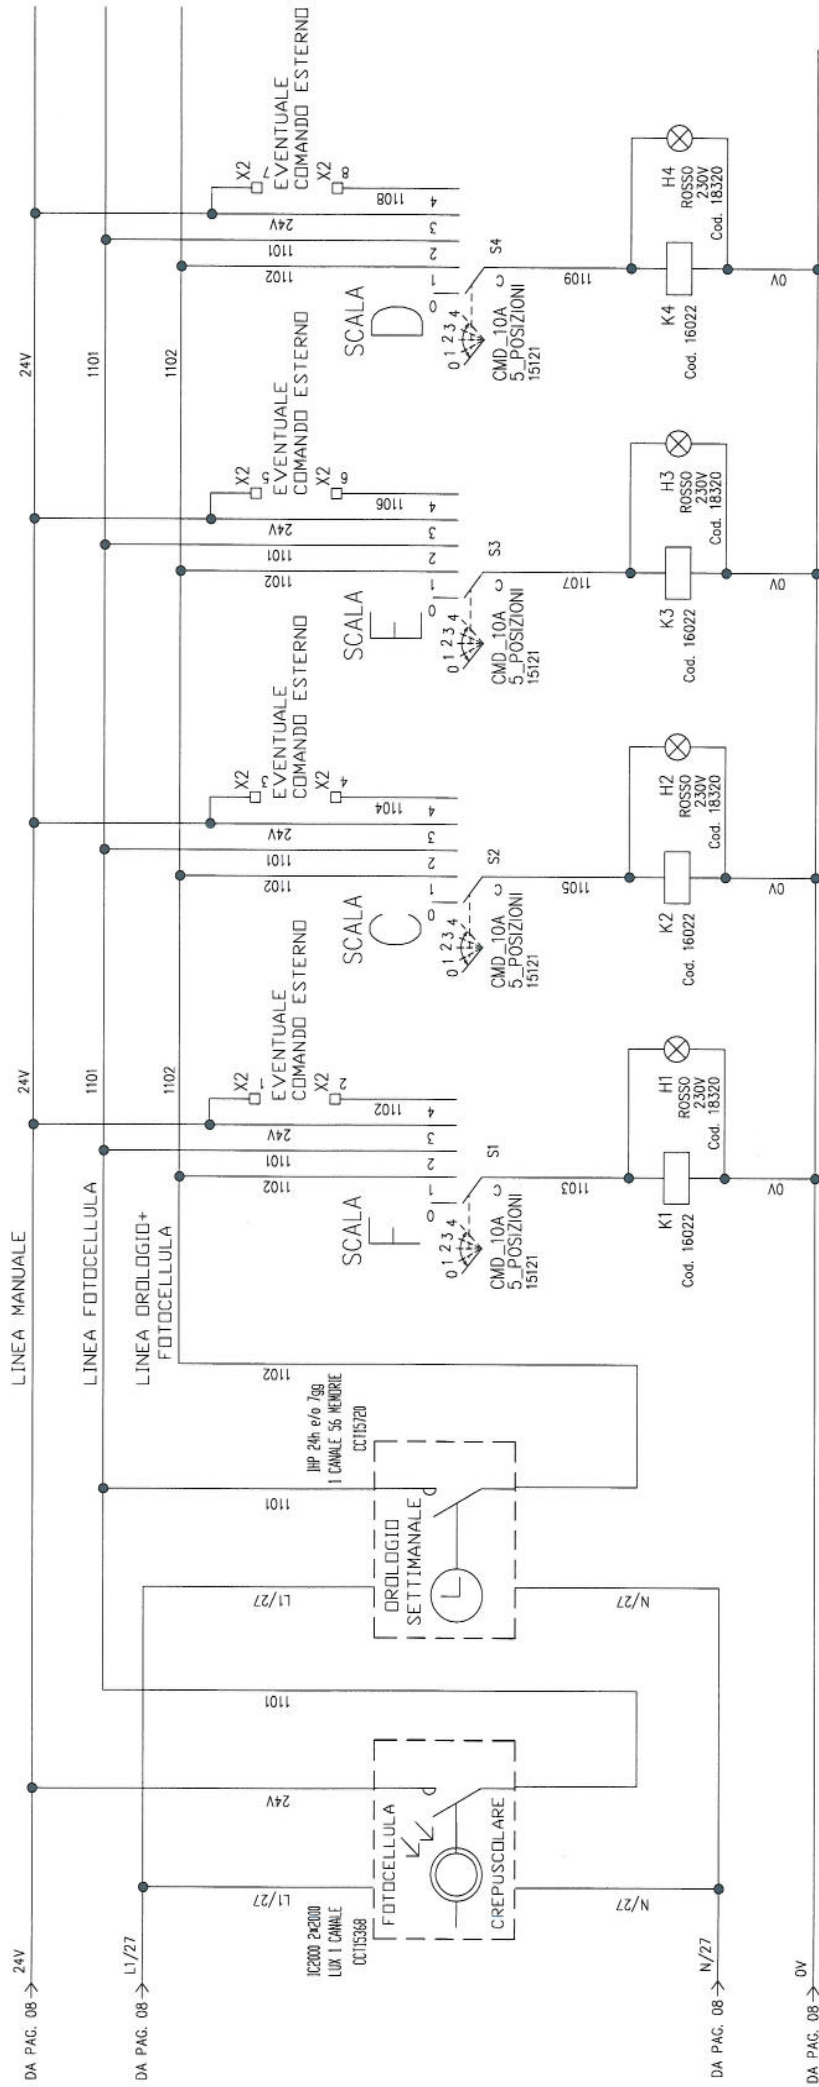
DA PAC. 08 → 24V
DA PAC. 08 → L1/27
DA PAC. 08 → N/27
DA PAC. 08 → 0V

IC2000 2x2000 LUX 1 CANALE CCT15368
FOTOCELLULA
CREPUSCOLARE
24V
L1/27
N/27
1101

IHP 24h e/o 7gg 1 CANALE 56 MEMORIE CCT15720
OROLOGIO SETTIMANALE
L1/27
N/27
1101
1102

LINEA MANUALE
LINEA FOTOCELLULA
LINEA OROLOGIO+ FOTOCELLULA

24V
1101
1102

SCALA F
0 1 2 3 4
CMD_10A 5_POSIZIONI 15121
S1
1102 1101 24V 1102
1 2 3 4
X2 1
EVENTUALE COMANDO ESTERNO
X2 2
1103
K1 Cod. 16022
H1 ROSSO 230V Cod. 18320
0V

SCALA C
0 1 2 3 4
CMD_10A 5_POSIZIONI 15121
S2
1102 1101 24V 1104
1 2 3 4
X2 3
EVENTUALE COMANDO ESTERNO
X2 4
1105
K2 Cod. 16022
H2 ROSSO 230V Cod. 18320
0V

SCALA E
0 1 2 3 4
CMD_10A 5_POSIZIONI 15121
S3
1102 1101 24V 1106
1 2 3 4
X2 5
EVENTUALE COMANDO ESTERNO
X2 6
1107
K3 Cod. 16022
H3 ROSSO 230V Cod. 18320
0V

24V
1101
1102

SCALA D
0 1 2 3 4
CMD_10A 5_POSIZIONI 15121
S4
1102 1101 24V 1108
1 2 3 4
X2 7
EVENTUALE COMANDO ESTERNO
X2 8
1109
K4 Cod. 16022
H4 ROSSO 230V Cod. 18320
0V